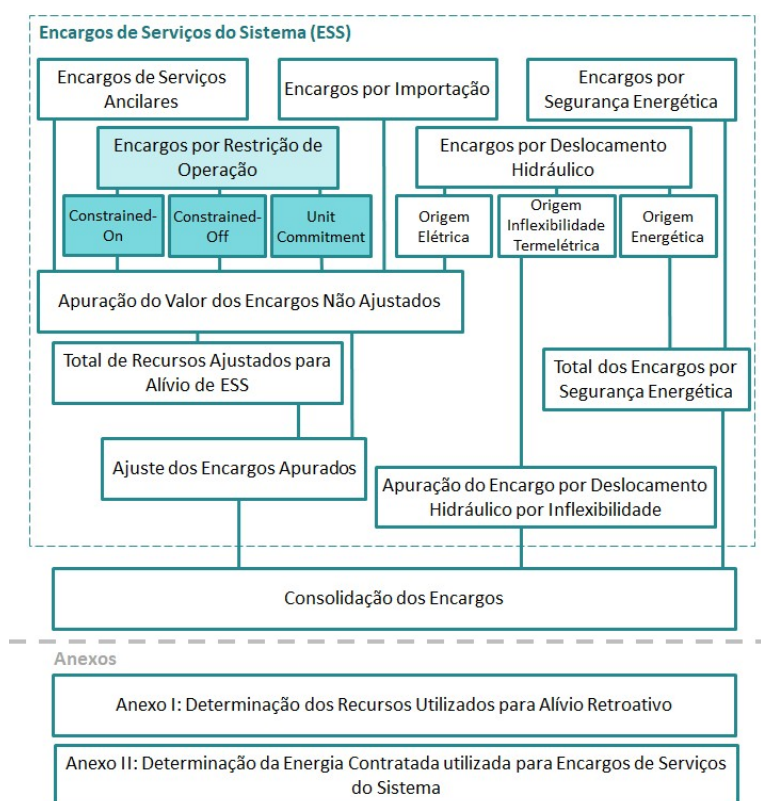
Encargos de Serviços do Sistema (ESS)

Encargos de Serviços Ancilares

Encargos por Importação

Encargos por Segurança Energética

Encargos por Restrição de Operação

Encargos por Deslocamento Hidráulico

Constrained-On

Constrained-Off

Unit Commitment

Origem Elétrica

Origem Inflexibilidade Termelétrica

Origem Energética

Apuração do Valor dos Encargos Não Ajustados

Total de Recursos Ajustados para Alívio de ESS

Total dos Encargos por Segurança Energética

Ajuste dos Encargos Apurados

Apuração do Encargo por Deslocamento Hidráulico por Inflexibilidade

Consolidação dos Encargos

Anexos

Anexo I: Determinação dos Recursos Utilizados para Alívio Retroativo

Anexo II: Determinação da Energia Contratada utilizada para Encargos de Serviços do Sistema